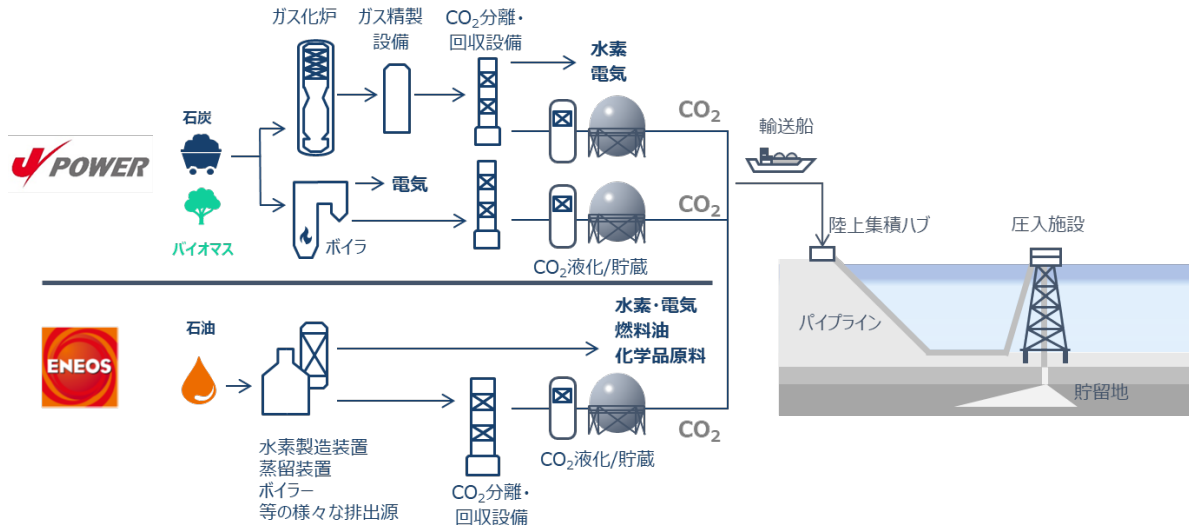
ガス化炉

ガス精製設備

$CO_2$分離・回収設備

水素
電気

$CO_2$

輸送船

石炭

POWER

電気

$CO_2$

バイオマス

ボイラ

$CO_2$液化/貯蔵

陸上集積ハブ

圧入施設

パイプライン

ENEOS

石油

水素・電気
燃料油
化学品原料

貯留地

$CO_2$

水素製造装置
蒸留装置
ボイラー
等の様々な排出源

$CO_2$分離・回収設備

$CO_2$液化/貯蔵